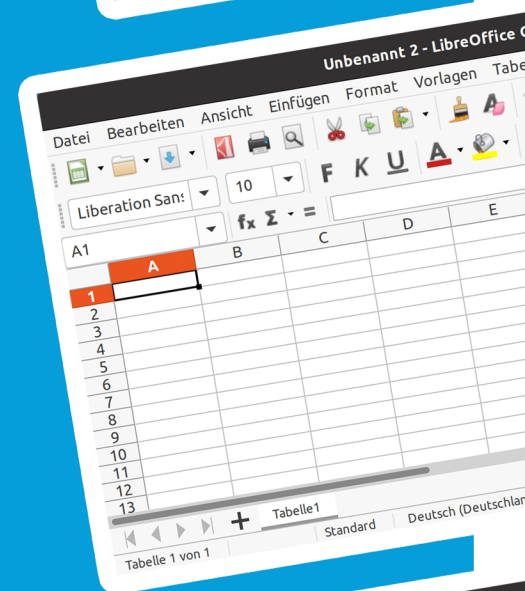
Unbenannt 2 - LibreOffice C

Datei Bearbeiten Ansicht Einfügen Format Vorlagen Tabe

Liberation Sans 10

F K U

A1

fx Σ =

| | A | B | C | D | E |
|---|---|---|---|---|---|
| 1 | | | | | |
| 2 | | | | | |
| 3 | | | | | |
| 4 | | | | | |
| 5 | | | | | |
| 6 | | | | | |
| 7 | | | | | |
| 8 | | | | | |
| 9 | | | | | |
| 10 | | | | | |
| 11 | | | | | |
| 12 | | | | | |
| 13 | | | | | |

+ Tabelle1

Tabelle 1 von 1 Standard Deutsch (Deutschlan